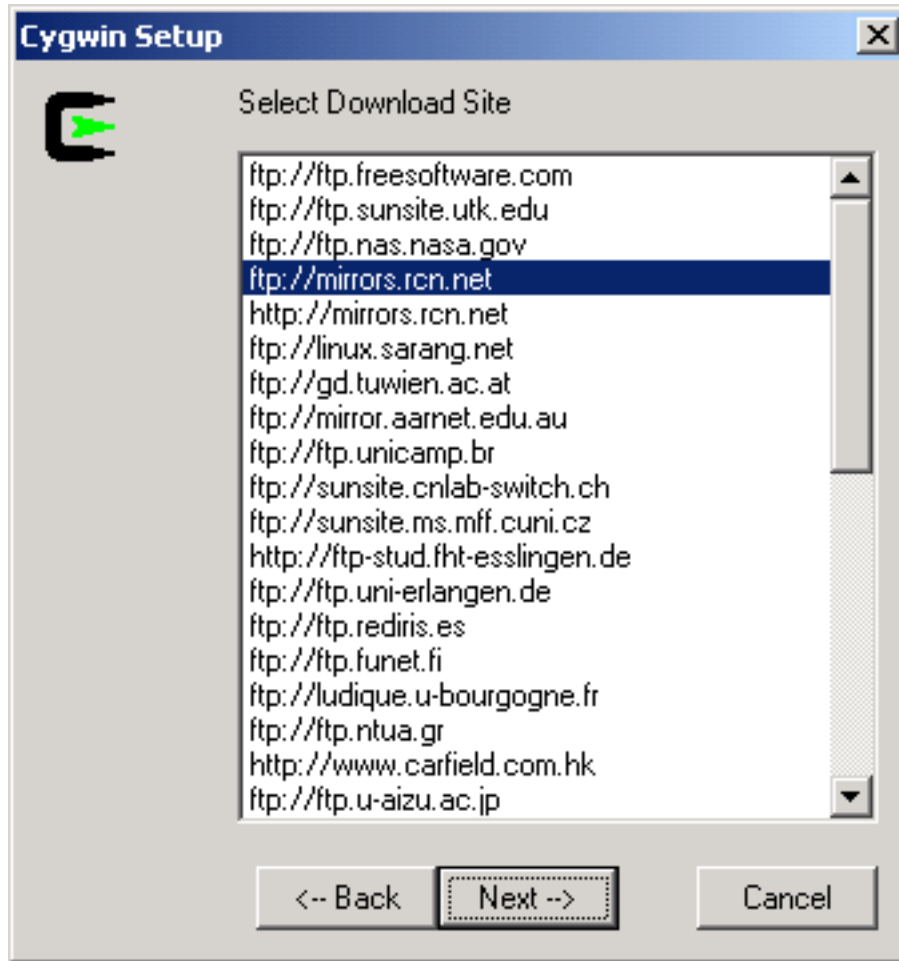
Cygwin Setup

Select Download Site

ftp://ftp.freesoftware.com
ftp://ftp.sunsite.utk.edu
ftp://ftp.nas.nasa.gov
ftp://mirrors.rcn.net
http://mirrors.rcn.net
ftp://linux.sarang.net
ftp://gd.tuwien.ac.at
ftp://mirror.aarnet.edu.au
ftp://ftp.unicamp.br
ftp://sunsite.cnlab-switch.ch
ftp://sunsite.ms.mff.cuni.cz
http://ftp-stud.fht-esslingen.de
ftp://ftp.uni-erlangen.de
ftp://ftp.rediris.es
ftp://ftp.funet.fi
ftp://ludique.u-bourgogne.fr
ftp://ftp.ntua.gr
http://www.carfield.com.hk
ftp://ftp.u-aizu.ac.jp

<-- Back
Next -->
Cancel